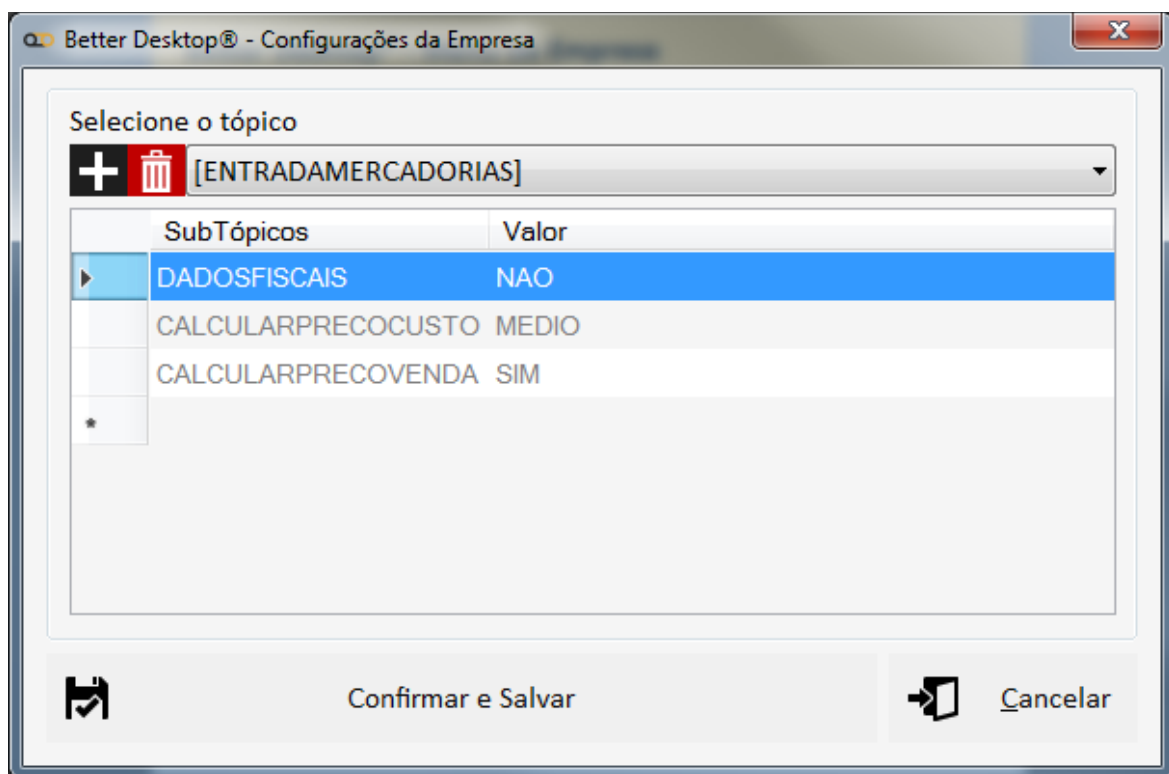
Better Desktop® - Configurações da Empresa

Selecione o tópico

[ENTRADAMERCADORIAS]

| | SubTópicos | Valor |
|---|---|---|
| | DADOSFISCAIS | NAO |
| | CALCULARPRECOCUSTO | MEDIO |
| | CALCULARPRECOVENDA | SIM |
| * | | |

Confirmar e Salvar

Cancelar